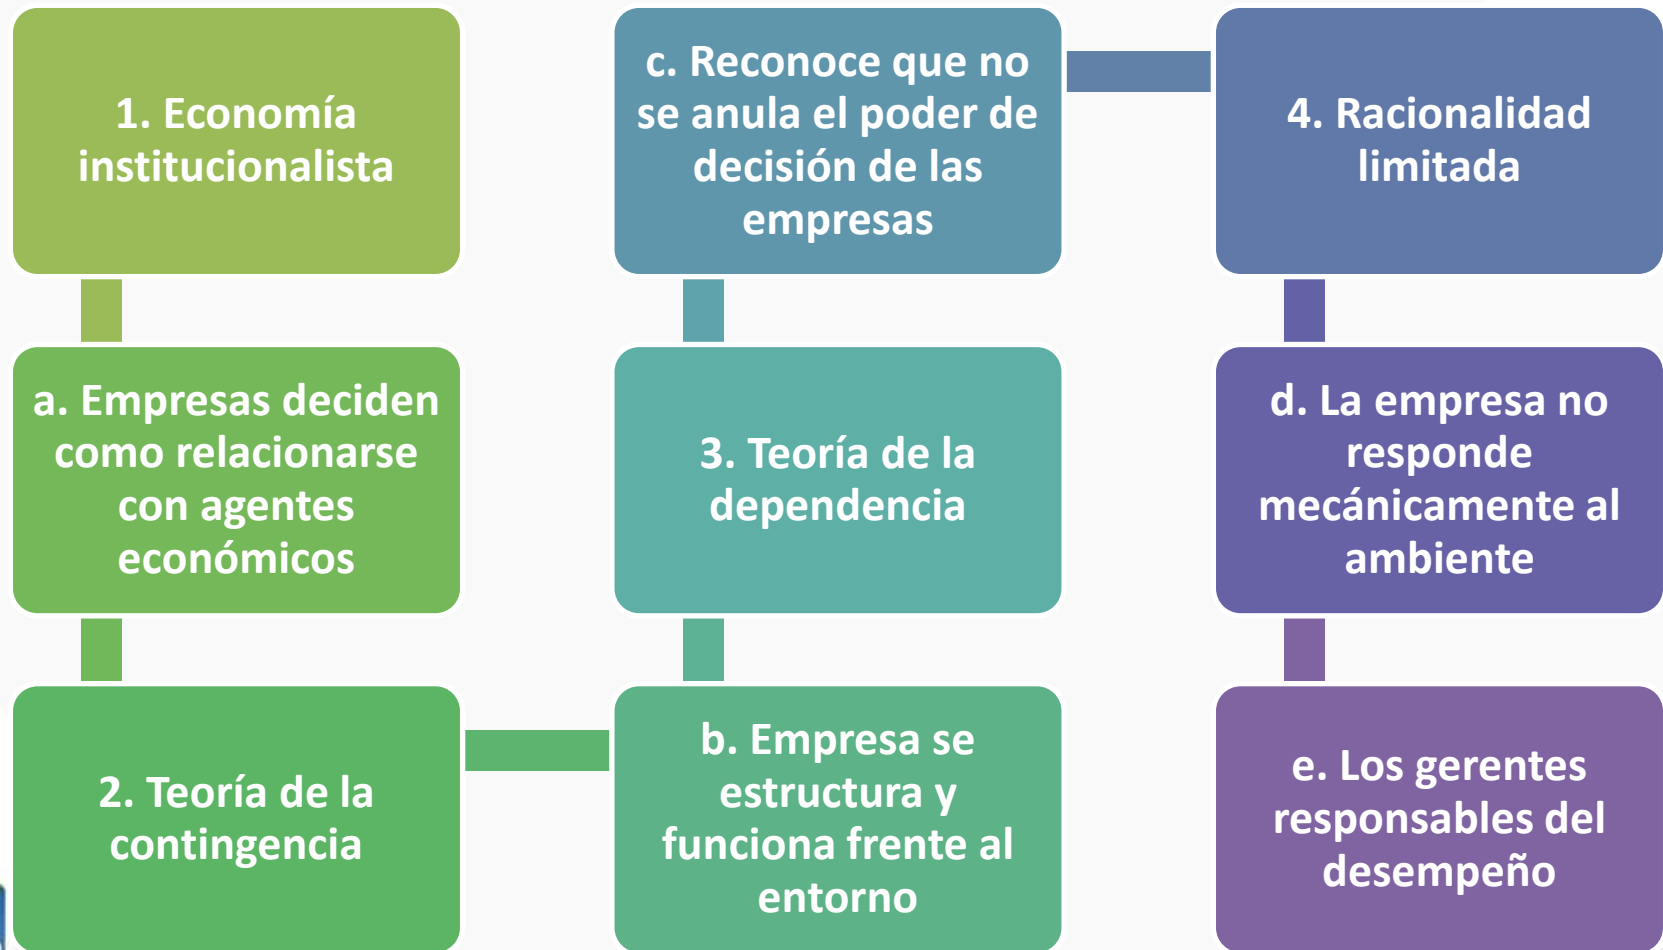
1. Economía institucionalista

a. Empresas deciden como relacionarse con agentes económicos

2. Teoría de la contingencia

b. Empresa se estructura y funciona frente al entorno

3. Teoría de la dependencia

c. Reconoce que no se anula el poder de decisión de las empresas

4. Racionalidad limitada

d. La empresa no responde mecánicamente al ambiente

e. Los gerentes responsables del desempeño